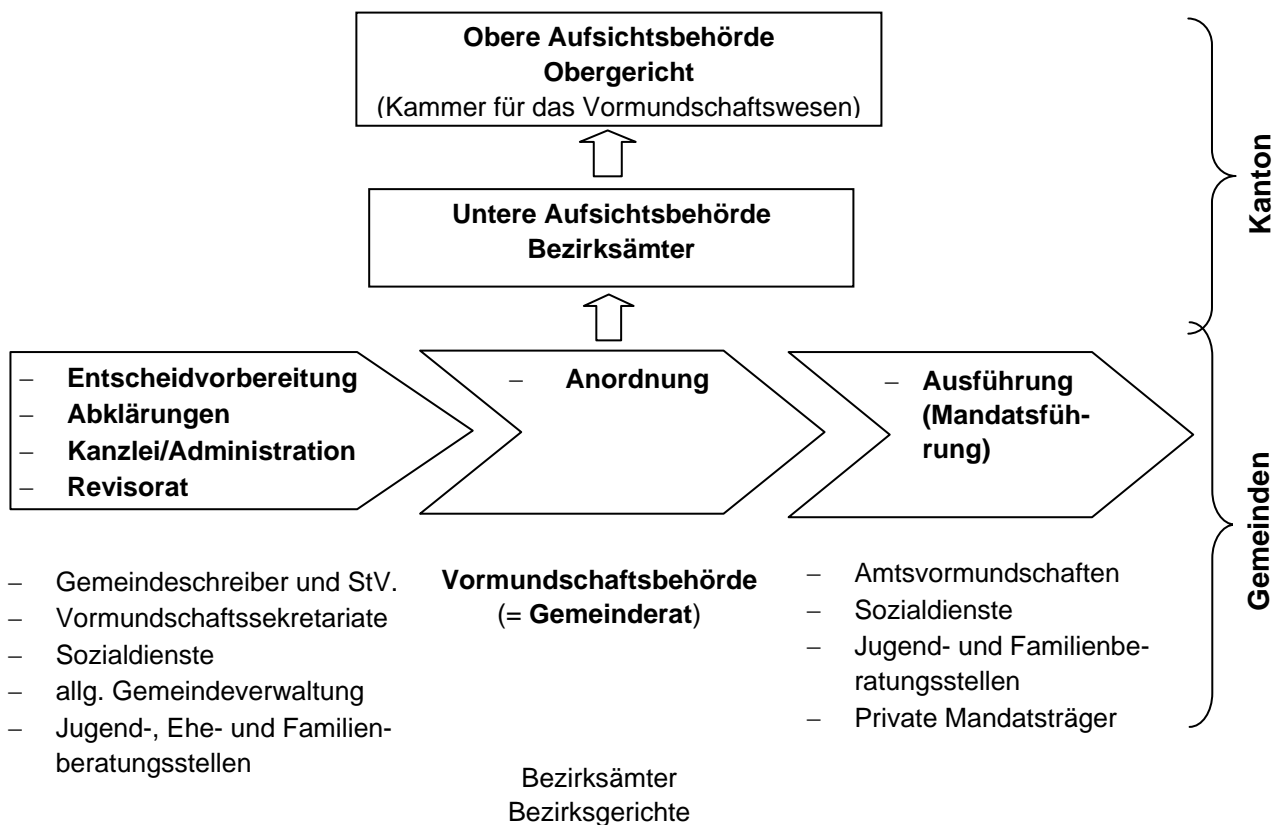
**Obere Aufsichtsbehörde**
**Obergericht**
(Kammer für das Vormundschaftswesen)

**Untere Aufsichtsbehörde**
**Bezirksämter**

**Kanton**

- **Entscheidvorbereitung**
- **Abklärungen**
- **Kanzlei/Administration**
- **Revisorat**

- **Anordnung**

- **Ausführung (Mandatsführung)**

**Gemeinden**

- Gemeindeschreiber und StV.
- Vormundschaftssekretariate
- Sozialdienste
- allg. Gemeindeverwaltung
- Jugend-, Ehe- und Familienberatungsstellen

**Vormundschaftsbehörde**
(= **Gemeinderat**)

- Amtsvormundschaften
- Sozialdienste
- Jugend- und Familienberatungsstellen
- Private Mandatsträger

Bezirksämter
Bezirksgerichte